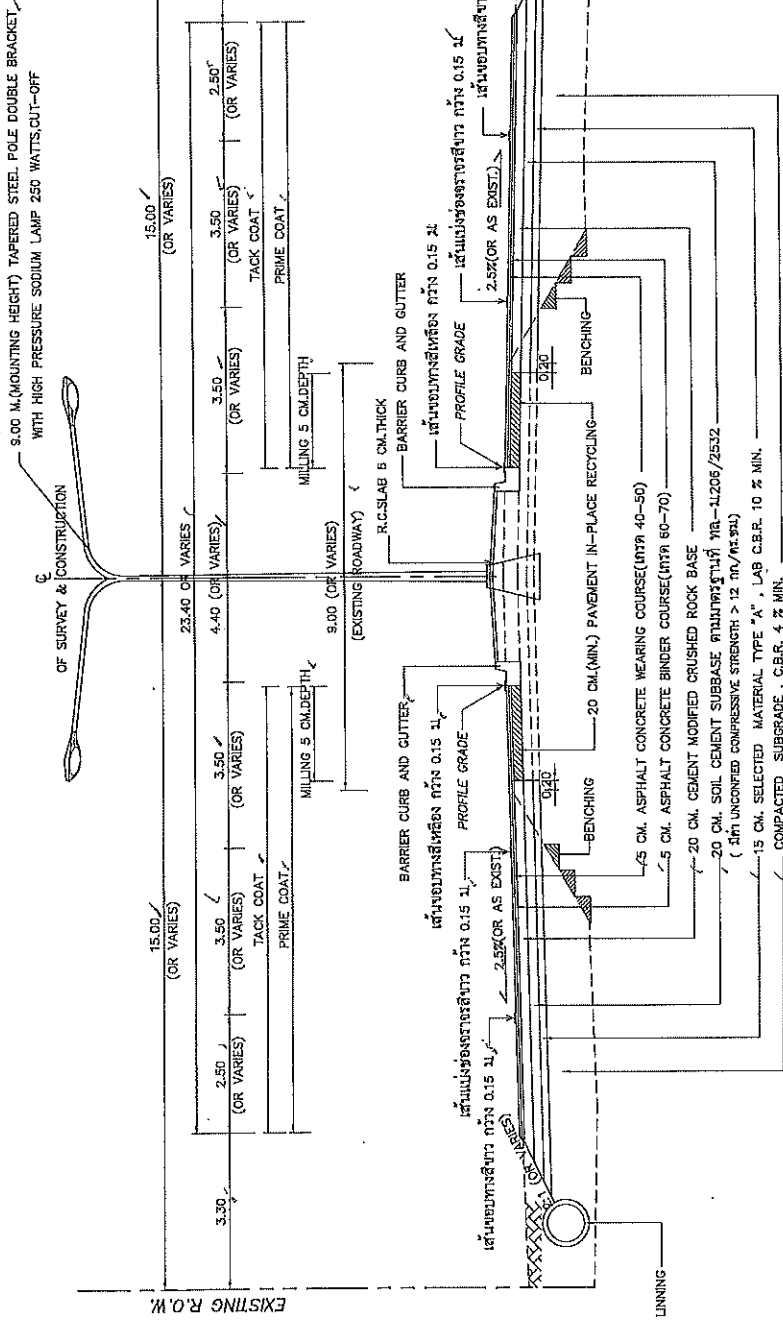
9.00 M.(MOUNTING HEIGHT) TAPERED STEEL POLE DOUBLE BRACKET
WITH HIGH PRESSURE SODIUM LAMP 250 WATTS,CUT-OFF

℄ OF SURVEY & CONSTRUCTION

EXISTING R.O.W.

3.30
2.50 (OR VARIES)
3.50 (OR VARIES)
15.00 (OR VARIES)
3.50 (OR VARIES)
23.40 OR VARIES
4.40 (OR VARIES)
9.00 (OR VARIES)
(EXISTING ROADWAY)
3.50 (OR VARIES)
3.50 (OR VARIES)
15.00 (OR VARIES)
2.50 (OR VARIES)

TACK COAT
PRIME COAT
MILLING 5 CM.DEPTH
TACK COAT
PRIME COAT
MILLING 5 CM.DEPTH

R.C.SLAB 6 CM.THICK
BARRIER CURB AND GUTTER
BARRIER CURB AND GUTTER
เส้นขอบทางสีเหลือง กว้าง 0.15 ม.
เส้นขอบทางสีเหลือง กว้าง 0.15 ม.
PROFILE GRADE
PROFILE GRADE
เส้นแบ่งช่องจราจรสีขาว กว้าง 0.15 ม.
เส้นแบ่งช่องจราจรสีขาว กว้าง 0.15 ม.
2.5%(OR AS EXIST)
2.5%(OR AS EXIST.)
เส้นขอบทางสีขาว กว้าง 0.15 ม.
เส้นขอบทางสีขา
(OR VARIES)
1
BENCHING
BENCHING
0.20
0.20

20 CM.(MIN.) PAVEMENT IN-PLACE RECYCLING
5 CM. ASPHALT CONCRETE WEARING COURSE(เกรด 40-50)
5 CM. ASPHALT CONCRETE BINDER COURSE(เกรด 60-70)
20 CM. CEMENT MODIFIED CRUSHED ROCK BASE
20 CM. SOIL CEMENT SUBBASE ตามมาตรฐานที่ ทล.-ม.206/2532
( มีค่า UNCONFIED COMPRESSIVE STRENGTH > 12 กก./ตร.ซม.)
15 CM. SELECTED MATERIAL TYPE "A" , LAB C.B.R. 10 % MIN.
COMPACTED SUBGRADE , C.B.R. 4 % MIN.

UNNING